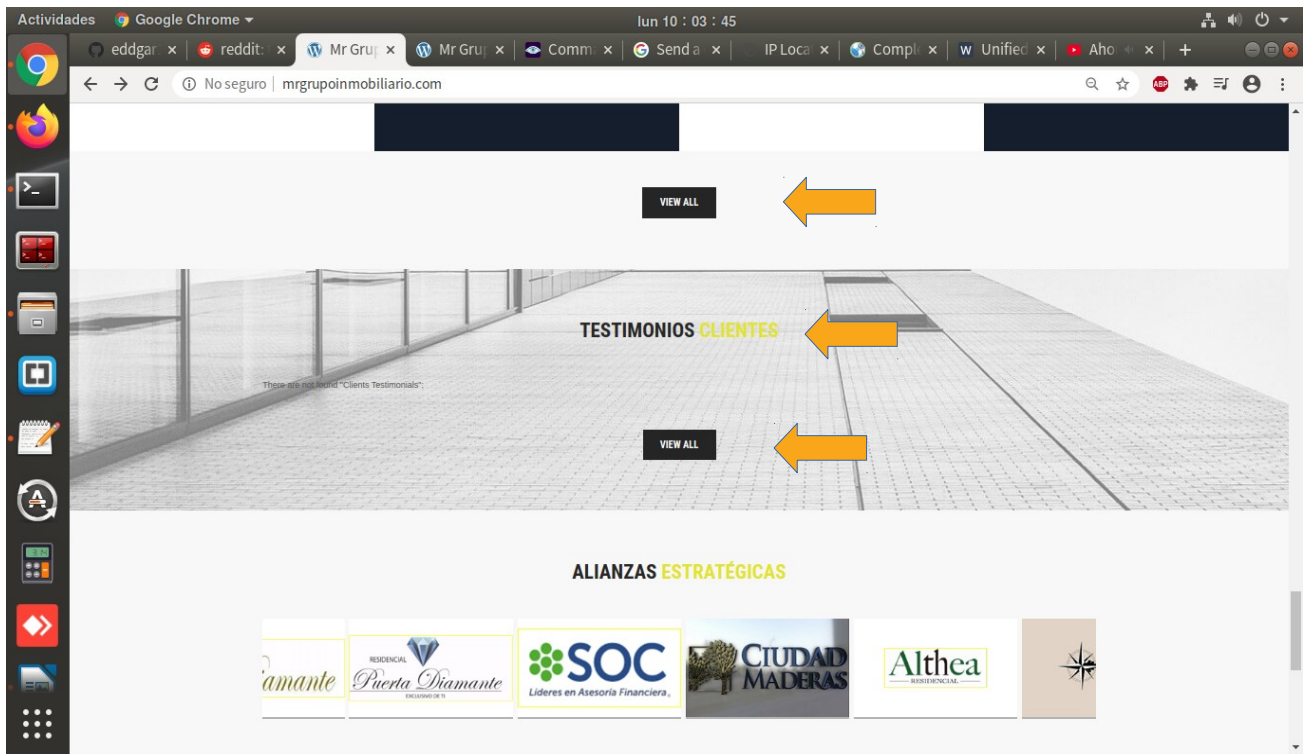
Actividades Google Chrome ▾ lun 10 : 03 : 45

eddgar × reddit × Mr Gru × Mr Gru × Comm × Send a × IP Loca × Compl × Unified × Aho × +

No seguro | mrgrupoinmobiliario.com

VIEW ALL

TESTIMONIOS CLIENTES

There are not found "Clients Testimonials".

VIEW ALL

ALIANZAS ESTRATÉGICAS

amante

RESIDENCIAL Puerta Diamante EXCLUSIVO DE TI

SOC Lideres en Asesoría Financiera

CIUDAD MADERAS

Althea RESIDENCIAL